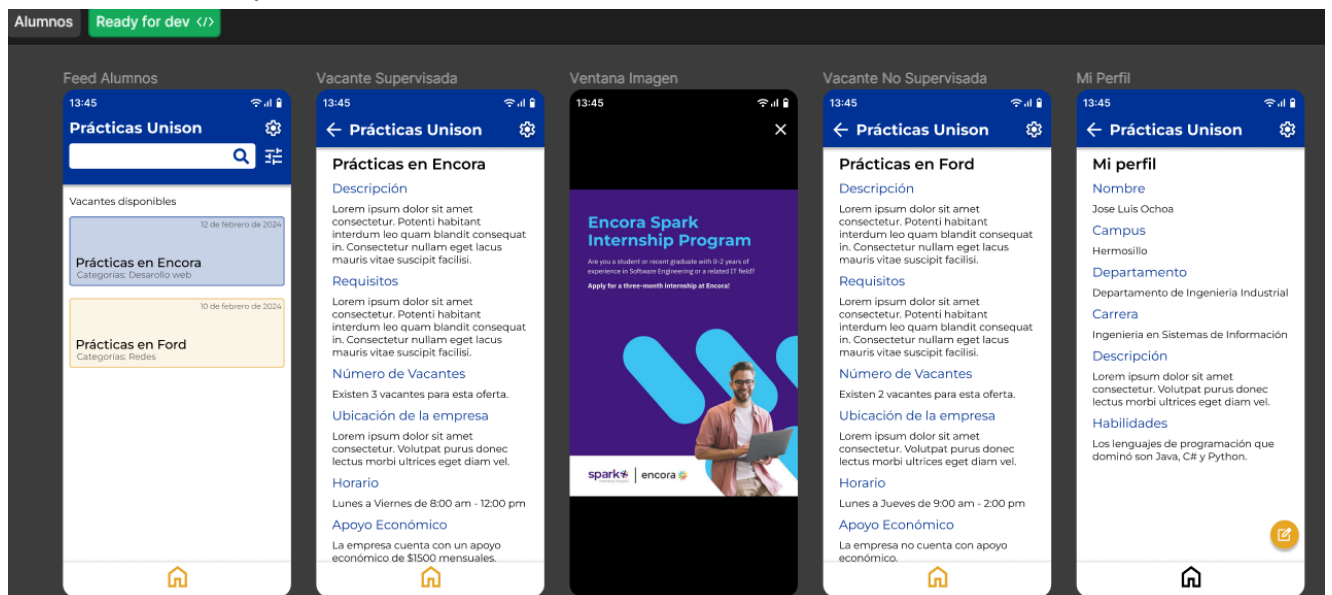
Alumnos Ready for dev </>

Feed Alumnos

13:45

Prácticas Unison

Vacantes disponibles

12 de febrero de 2024
Prácticas en Encora
Categorías: Desarollo web

10 de febrero de 2024
Prácticas en Ford
Categorías: Redes

Vacante Supervisada

13:45

← Prácticas Unison

Prácticas en Encora

Descripción

Lorem ipsum dolor sit amet consectetur. Potenti habitant interdum leo quam blandit consequat in. Consectetur nullam eget lacus mauris vitae suscipit facilisi.

Requisitos

Lorem ipsum dolor sit amet consectetur. Potenti habitant interdum leo quam blandit consequat in. Consectetur nullam eget lacus mauris vitae suscipit facilisi.

Número de Vacantes

Existen 3 vacantes para esta oferta.

Ubicación de la empresa

Lorem ipsum dolor sit amet consectetur. Volutpat purus donec lectus morbi ultrices eget diam vel.

Horario

Lunes a Viernes de 8:00 am - 12:00 pm

Apoyo Económico

La empresa cuenta con un apoyo económico de $1500 mensuales.

Ventana Imagen

13:45

Encora Spark Internship Program

Are you a student or recent graduate with 0-2 years of experience in Software Engineering or a related IT field?

Apply for a three-month internship at Encora!

spark | encora

Vacante No Supervisada

13:45

← Prácticas Unison

Prácticas en Ford

Descripción

Lorem ipsum dolor sit amet consectetur. Potenti habitant interdum leo quam blandit consequat in. Consectetur nullam eget lacus mauris vitae suscipit facilisi.

Requisitos

Lorem ipsum dolor sit amet consectetur. Potenti habitant interdum leo quam blandit consequat in. Consectetur nullam eget lacus mauris vitae suscipit facilisi.

Número de Vacantes

Existen 2 vacantes para esta oferta.

Ubicación de la empresa

Lorem ipsum dolor sit amet consectetur. Volutpat purus donec lectus morbi ultrices eget diam vel.

Horario

Lunes a Jueves de 9:00 am - 2:00 pm

Apoyo Económico

La empresa no cuenta con apoyo económico.

Mi Perfil

13:45

← Prácticas Unison

Mi perfil

Nombre

Jose Luis Ochoa

Campus

Hermosillo

Departamento

Departamento de Ingenieria Industrial

Carrera

Ingenieria en Sistemas de Información

Descripción

Lorem ipsum dolor sit amet consectetur. Volutpat purus donec lectus morbi ultrices eget diam vel.

Habilidades

Los lenguajes de programación que dominó son Java, C# y Python.